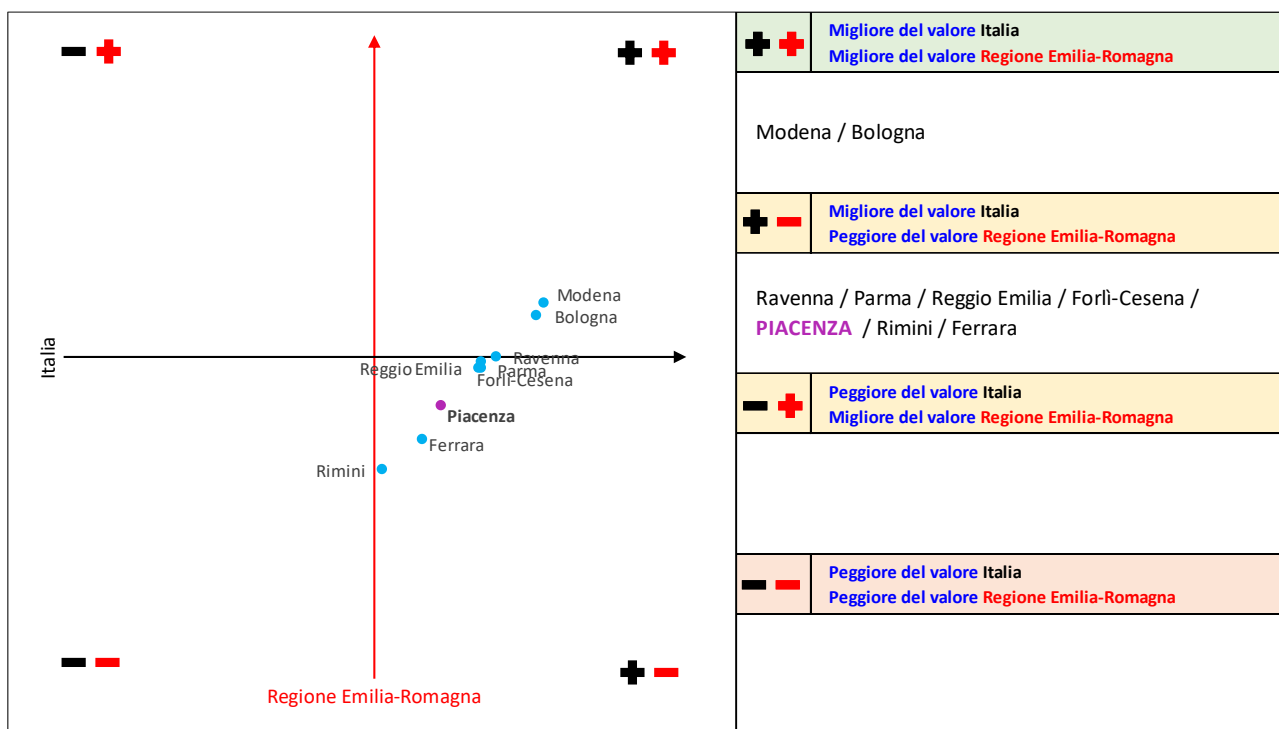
Modena
Bologna
Italia
Ravenna
Reggio Emilia
Parma
Forlì-Cesena
Piacenza
Ferrara
Rimini
Regione Emilia-Romagna

| | Migliore del valore Italia<br>Migliore del valore Regione Emilia-Romagna |
|---|---|
| Modena / Bologna | |
| | Migliore del valore Italia<br>Peggiore del valore Regione Emilia-Romagna |
| Ravenna / Parma / Reggio Emilia / Forlì-Cesena / PIACENZA / Rimini / Ferrara | |
| | Peggiore del valore Italia<br>Migliore del valore Regione Emilia-Romagna |
| | |
| | Peggiore del valore Italia<br>Peggiore del valore Regione Emilia-Romagna |